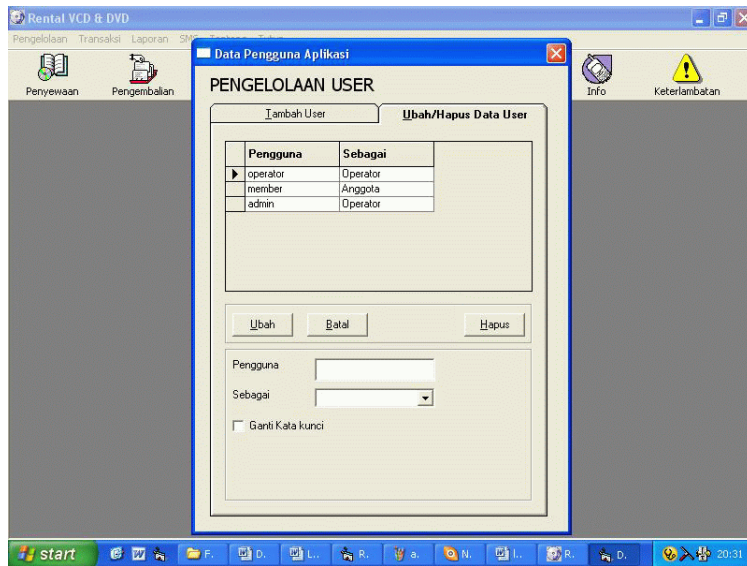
Rental VCD & DVD

Pengelolaan Transaksi Laporan SMS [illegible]

Penyewaan

Pengembalian

Info

Keterlambatan

Data Pengguna Aplikasi

PENGELOLAAN USER

Tambah User

Ubah/Hapus Data User

| Pengguna | Sebagai |
|---|---|
| operator | Operator |
| member | Anggota |
| admin | Operator |

Ubah

Batal

Hapus

Pengguna

Sebagai

Ganti Kata kunci

start

F.

D.

L.

R.

a.

N.

I..

R.

D.

20:31